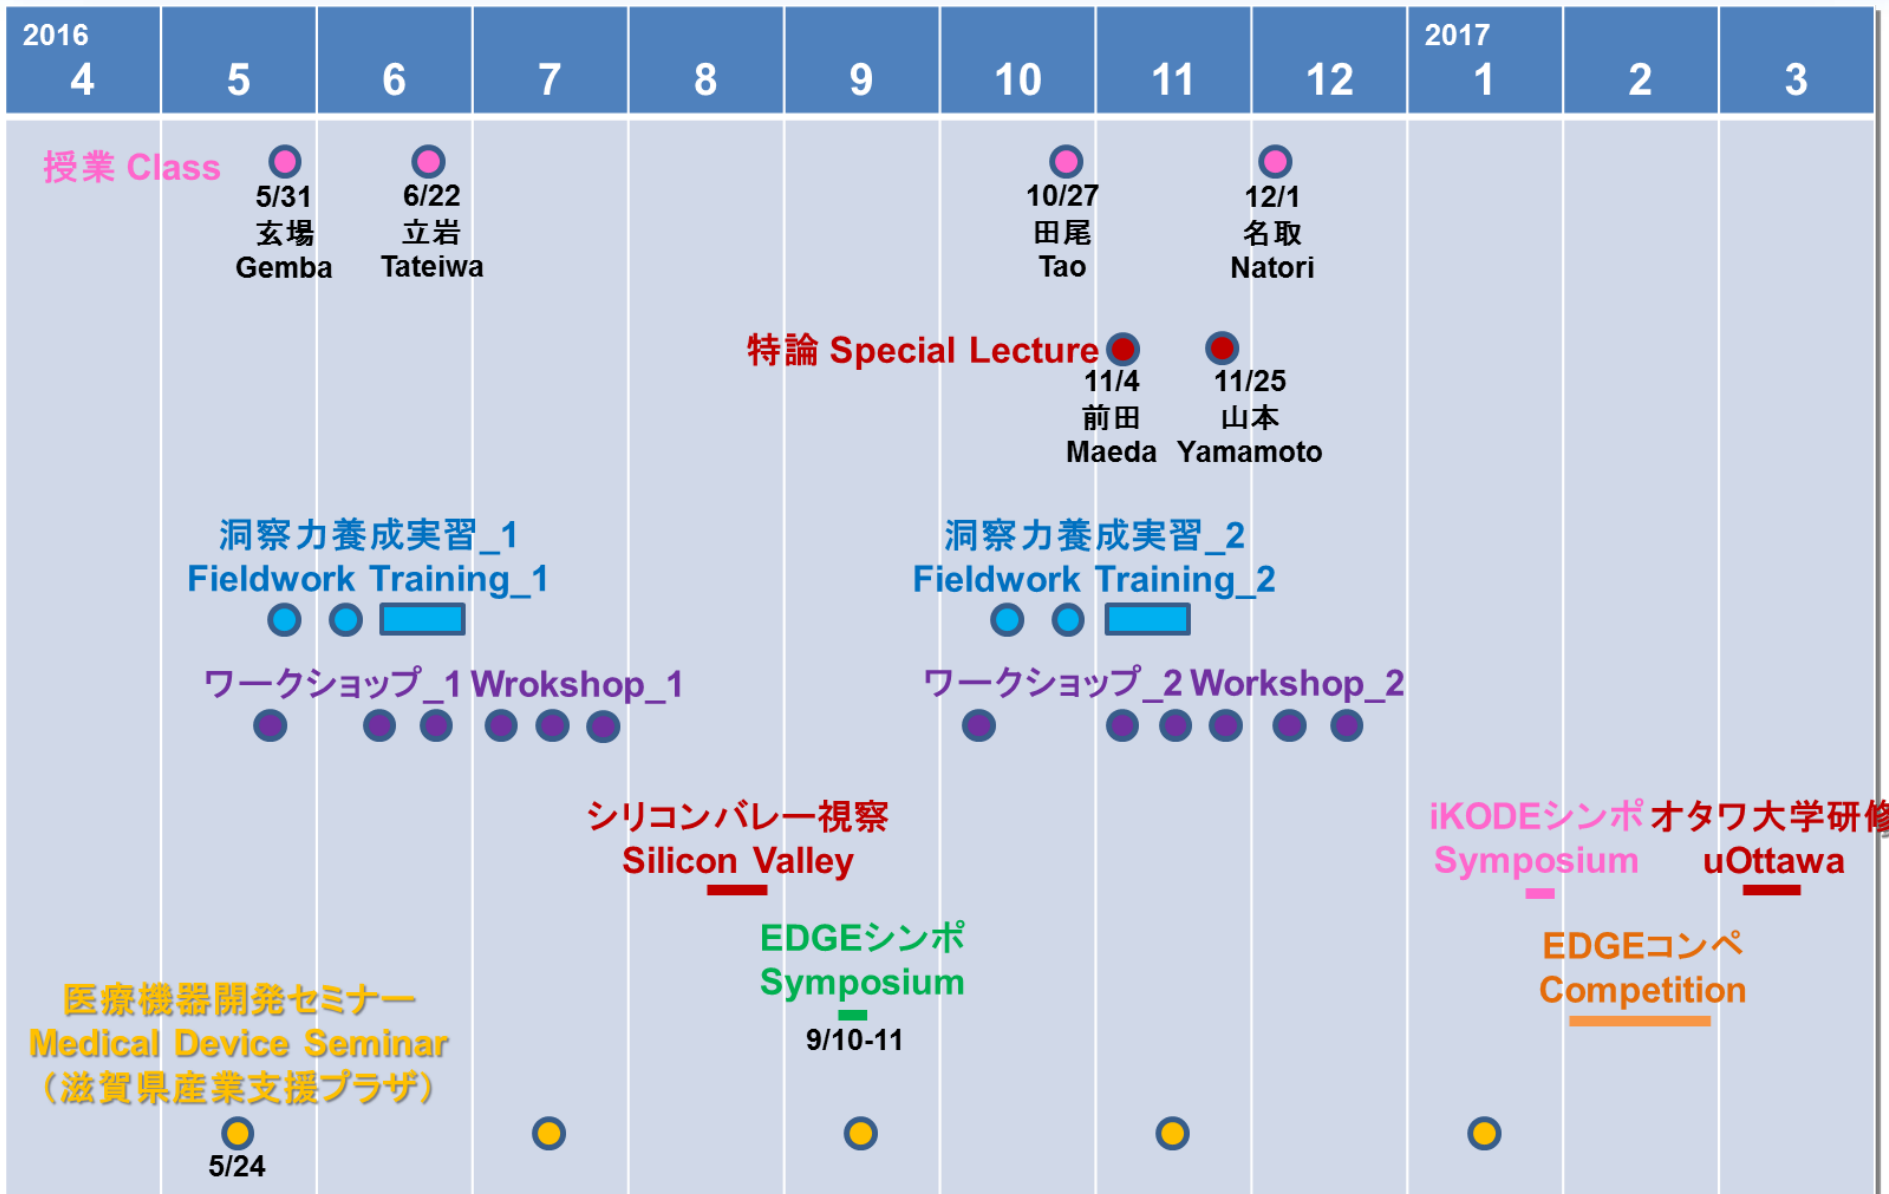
| 2016 4 | 5 | 6 | 7 | 8 | 9 | 10 | 11 | 12 | 2017 1 | 2 | 3 |
|---|---|---|---|---|---|---|---|---|---|---|---|

授業 Class

5/31 玄場 Gemba

6/22 立岩 Tateiwa

10/27 田尾 Tao

12/1 名取 Natori

特論 Special Lecture

11/4 前田 Maeda

11/25 山本 Yamamoto

洞察力養成実習_1 Fieldwork Training_1

洞察力養成実習_2 Fieldwork Training_2

ワークショップ_1 Wrokshop_1

ワークショップ_2 Workshop_2

シリコンバレー視察 Silicon Valley

iKODEシンポ Symposium

オタワ大学研修 uOttawa

EDGEシンポ Symposium

9/10-11

EDGEコンペ Competition

医療機器開発セミナー Medical Device Seminar (滋賀県産業支援プラザ)

5/24